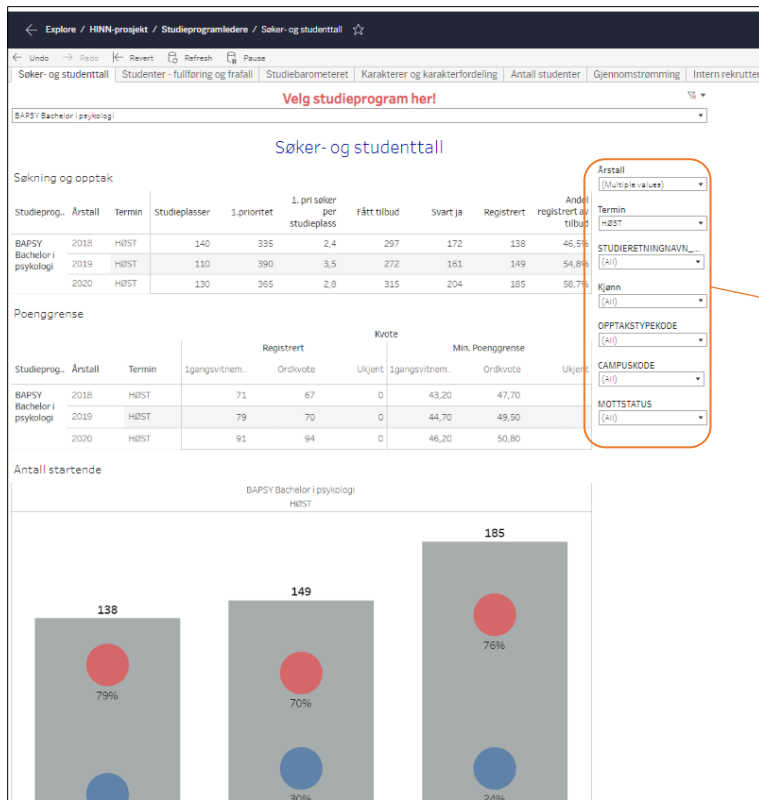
Explore / HINN-prosjekt / Studieprogramledere / Søker- og studenttall ☆

Undo Redo Revert Refresh Pause

Søker- og studenttall | Studenter - fullføring og frafall | Studiebarometeret | Karakterer og karakterfordeling | Antall studenter | Gjennomstrømming | Intern rekrutter

Velg studieprogram her!

BAPSY Bachelor i psykologi

Søker- og studenttall

Søkning og opptak

| Studieprog.. | Årstall | Termin | Studieplasser | 1.prioritet | 1. pri søker per studieplass | Fått tilbud | Svart ja | Registrert | Andel registrert av tilbud |
|---|---|---|---|---|---|---|---|---|---|
| BAPSY Bachelor i psykologi | 2018 | HØST | 140 | 335 | 2,4 | 297 | 172 | 138 | 46,5% |
| | 2019 | HØST | 110 | 390 | 3,5 | 272 | 161 | 149 | 54,8% |
| | 2020 | HØST | 130 | 365 | 2,8 | 315 | 204 | 185 | 58,7% |

Poenggrense

Kvote

| Studieprog.. | Årstall | Termin | Registrert 1gangsvitnem.. | Registrert Ordkvote | Registrert Ukjent | Min. Poenggrense 1gangsvitnem.. | Min. Poenggrense Ordkvote | Ukjent |
|---|---|---|---|---|---|---|---|---|
| BAPSY Bachelor i psykologi | 2018 | HØST | 71 | 67 | 0 | 43,20 | 47,70 | |
| | 2019 | HØST | 79 | 70 | 0 | 44,70 | 49,50 | |
| | 2020 | HØST | 91 | 94 | 0 | 46,20 | 50,80 | |

Årstall
(Multiple values)
Termin
HØST
STUDIERETNINGNAVN_...
(All)
Kjønn
(All)
OPPTAKSTYPEKODE
(All)
CAMPUSKODE
(All)
MOTTSTATUS
(All)

Antall startende

BAPSY Bachelor i psykologi
HØST

138
79%

149
70%
30%

185
76%
24%